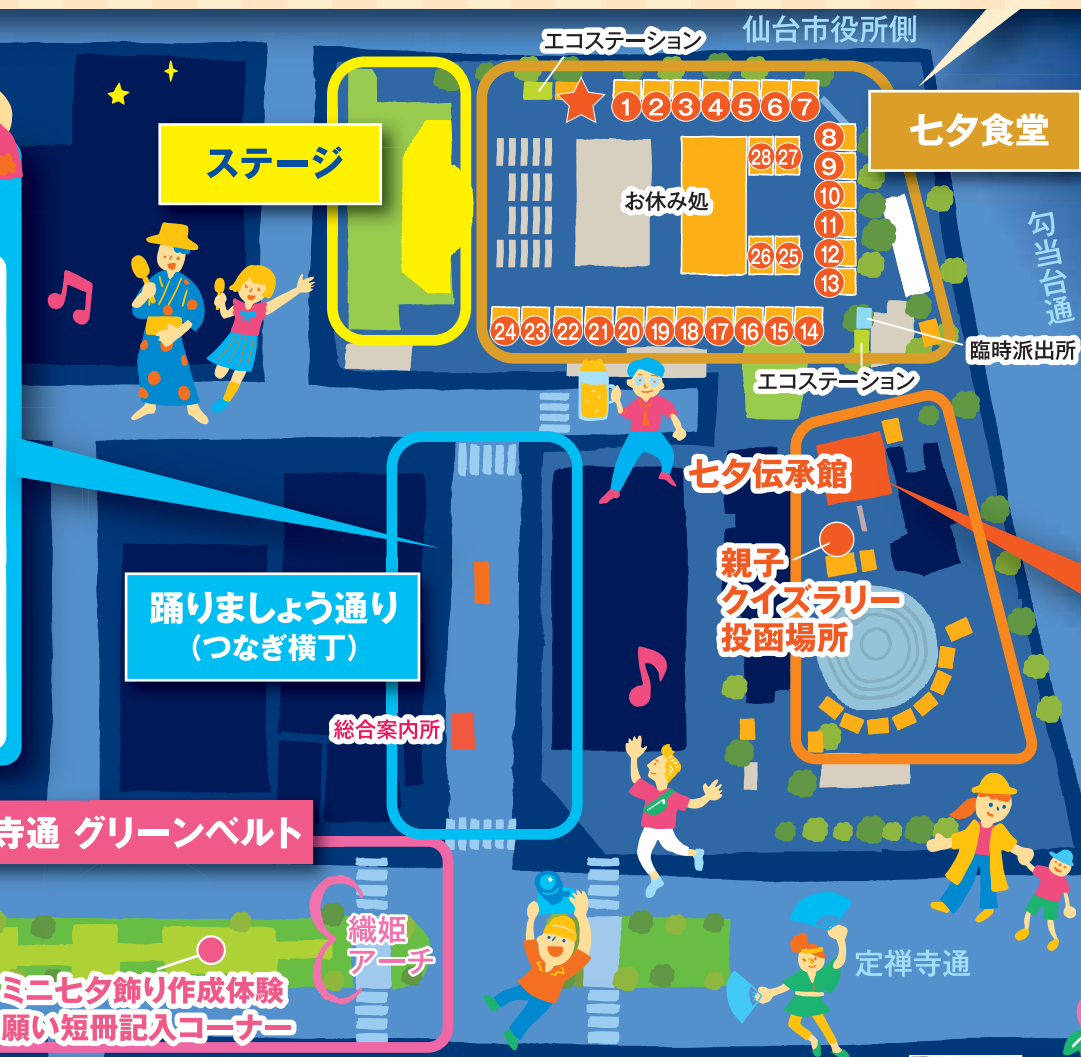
エコステーション
仙台市役所側

七夕食堂

ステージ

1 2 3 4 5 6 7
8
9
10
11
12
13
28 27
26 25
お休み処
24 23 22 21 20 19 18 17 16 15 14

勾当台通

臨時派出所
エコステーション

七夕伝承館

親子
クイズラリー
投函場所

踊りましょう通り
（つなぎ横丁）

総合案内所

寺通 グリーンベルト

織姫
アーチ

ミニ七夕飾り作成体験
願い短冊記入コーナー

定禅寺通